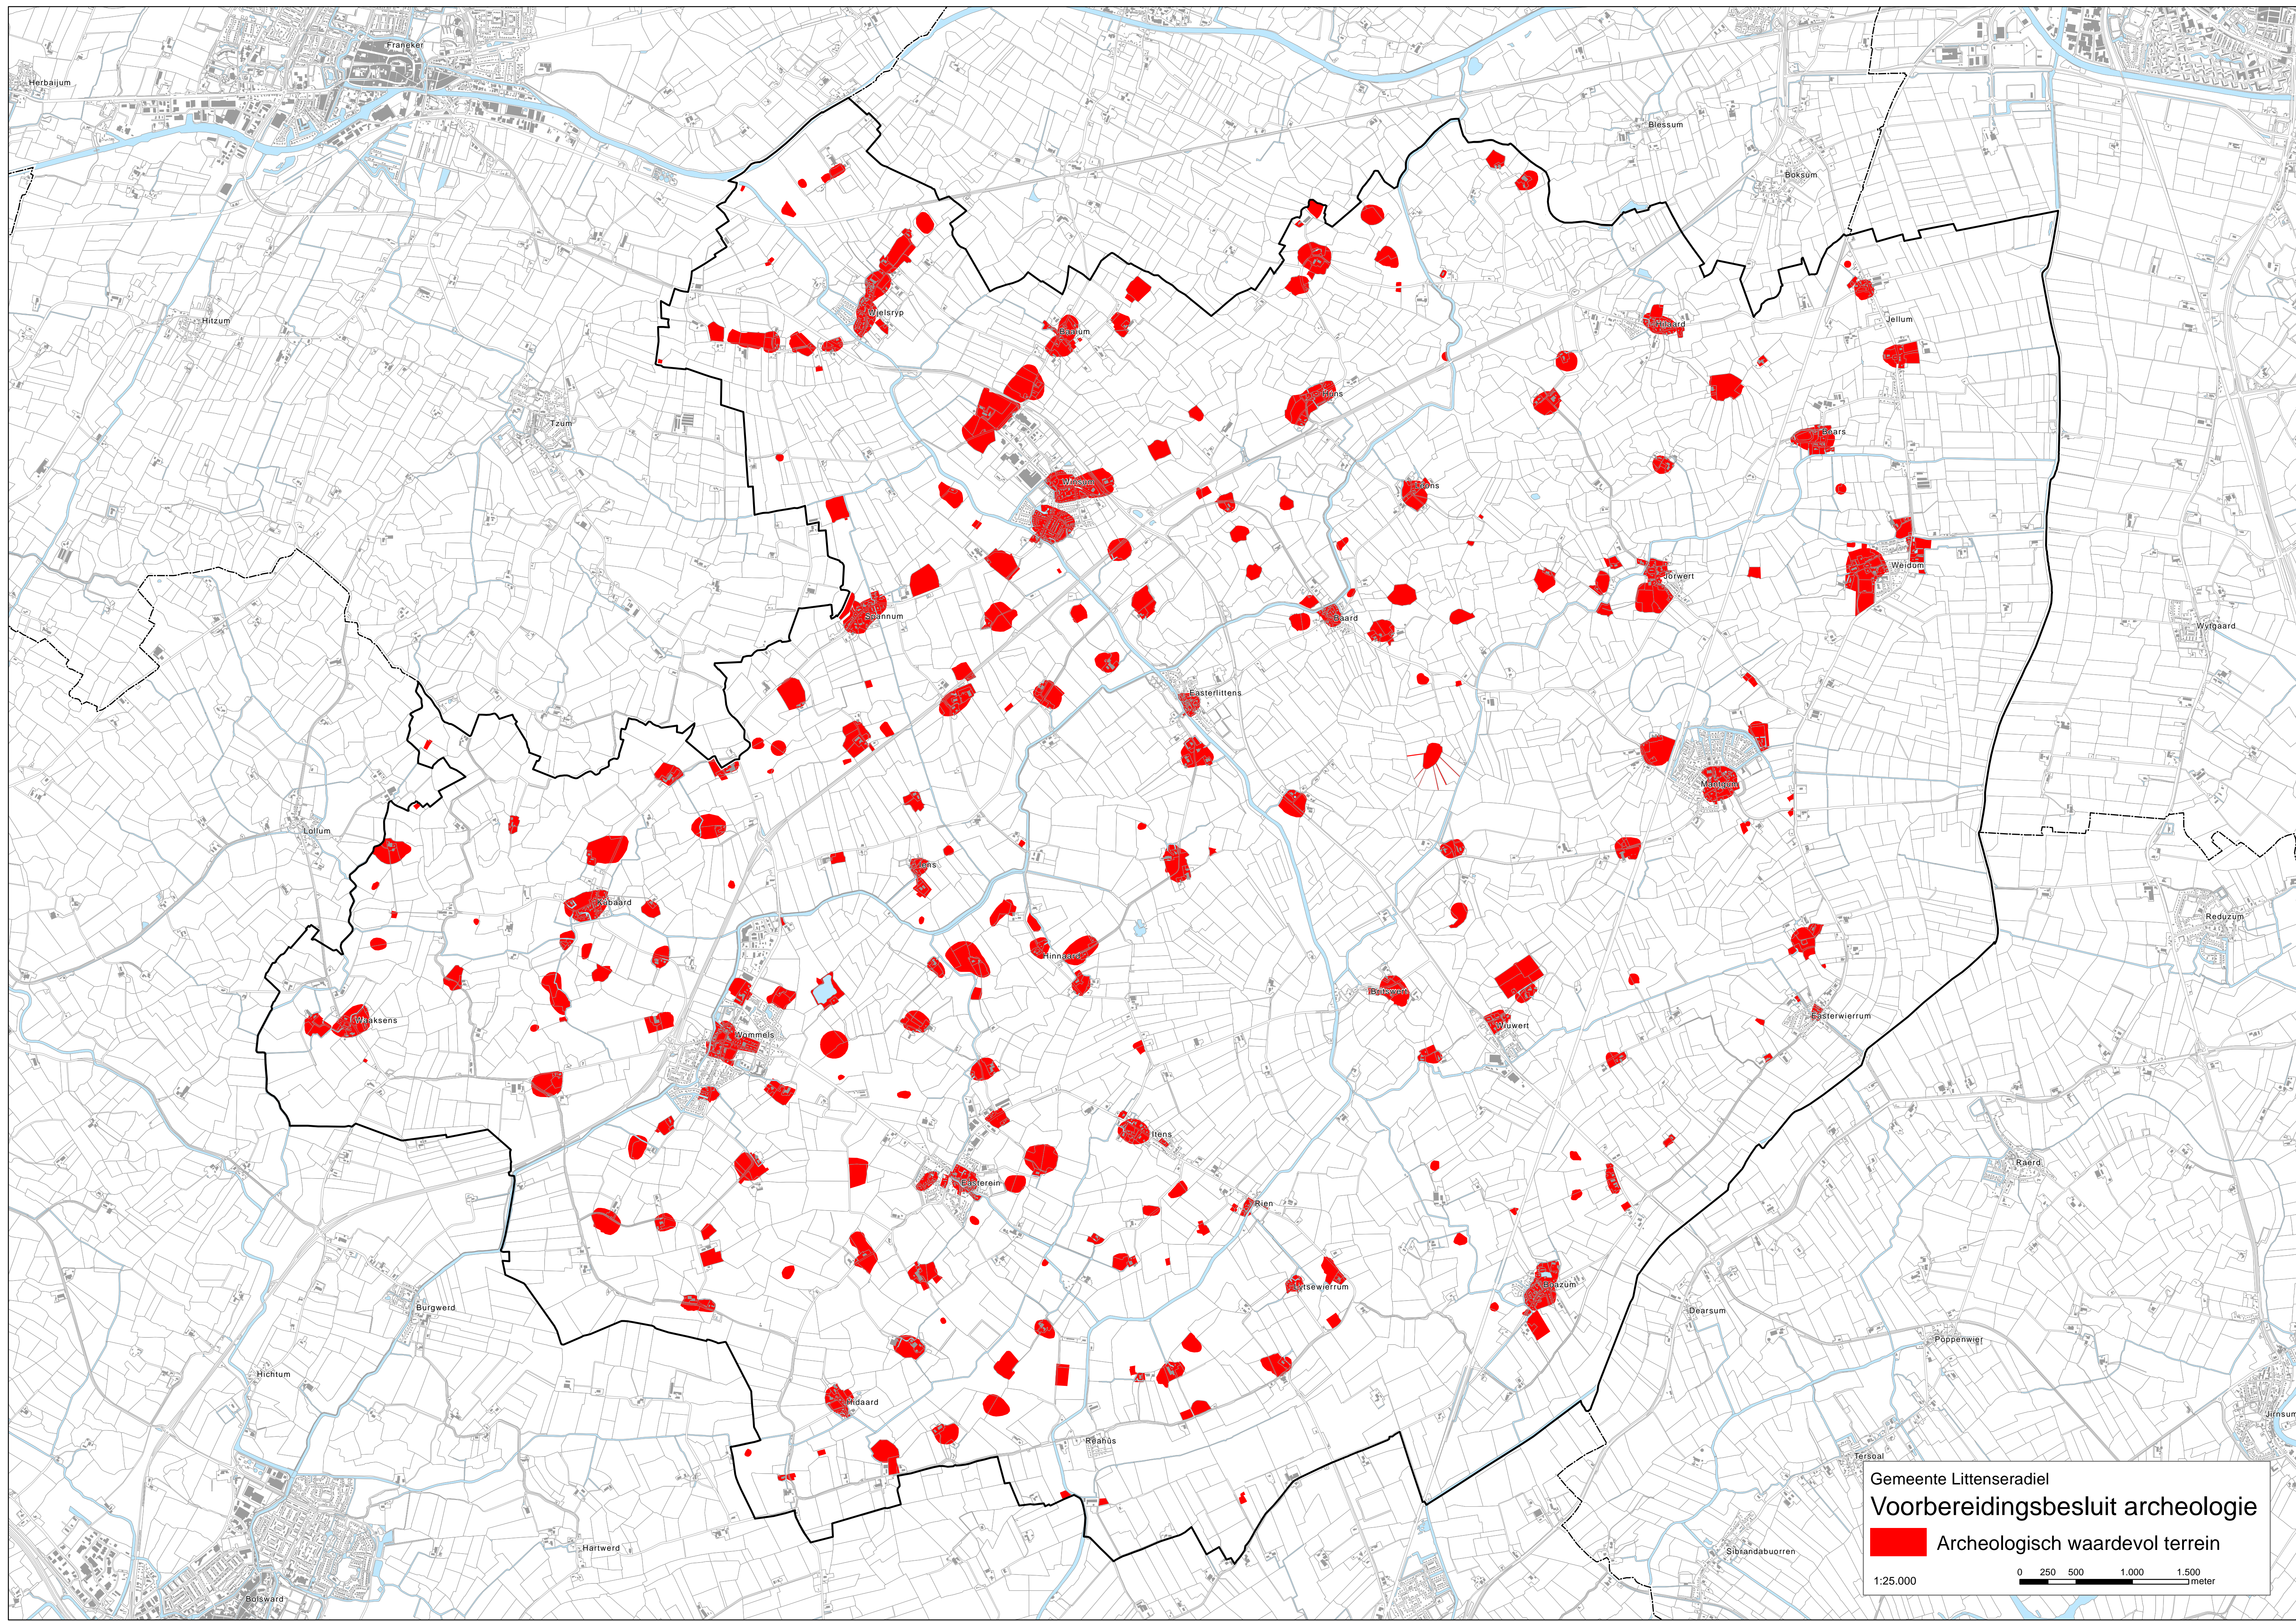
Franeker
Herbaijum
Blessum
Boksum
Hitzum
Tzum
Jellum
Lollum
Wyfgaard
Easterlittens
Reduzum
Wiaksens
Easterwierrum
Raerd
Burgwerd
Hichtum
Dearsum
Poppenwier
Jirnsum
Reahûs
Tersoal
Hartwerd
Sibrandabuorren
Bolsward
Itens
Rien
Weidum
Easterein
Hinnaarderp
Baard

Gemeente Littenseradiel
Voorbereidingsbesluit archeologie
Archeologisch waardevol terrein
1:25.000
0 250 500 1.000 1.500 meter